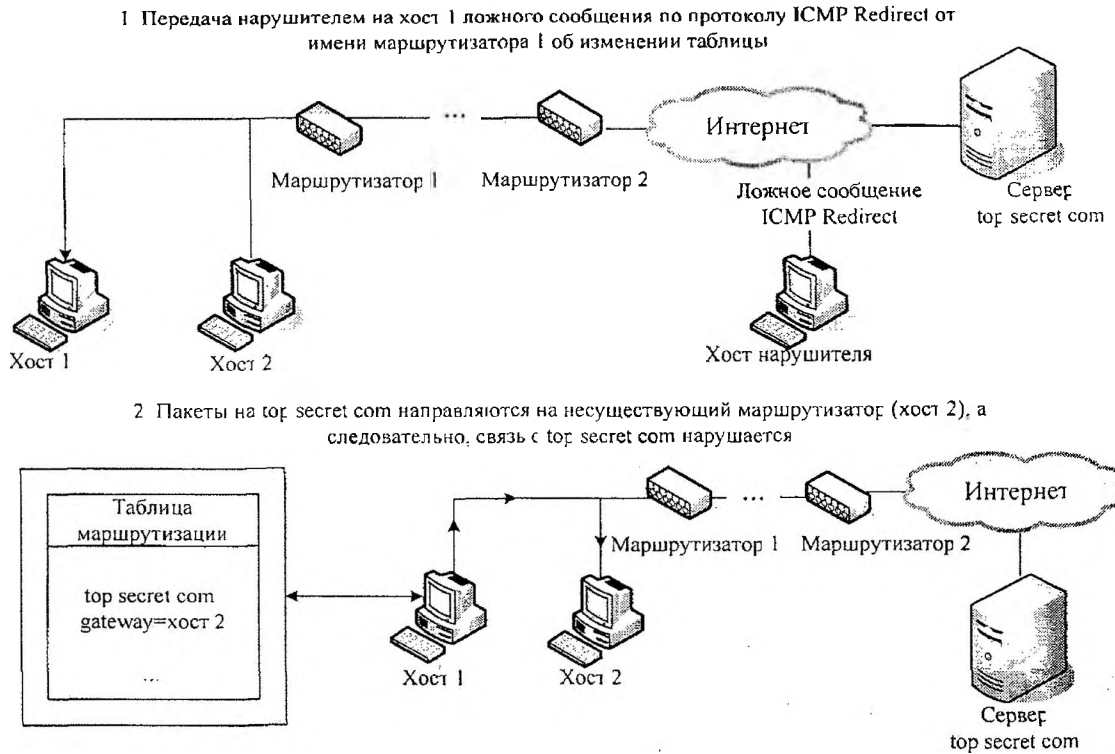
1 Передача нарушителем на хост 1 ложного сообщения по протоколу ICMP Redirect от имени маршрутизатора 1 об изменении таблицы

...

Интернет

Маршрутизатор 1

Маршрутизатор 2

Ложное сообщение ICMP Redirect

Сервер top secret com

Хост 1

Хост 2

Хост нарушителя

2 Пакеты на top secret com направляются на несуществующий маршрутизатор (хост 2), а следовательно, связь с top secret com нарушается

Таблица маршрутизации

top secret com gateway=хост 2

...

...

Интернет

Маршрутизатор 1

Маршрутизатор 2

Хост 1

Хост 2

Сервер top secret com